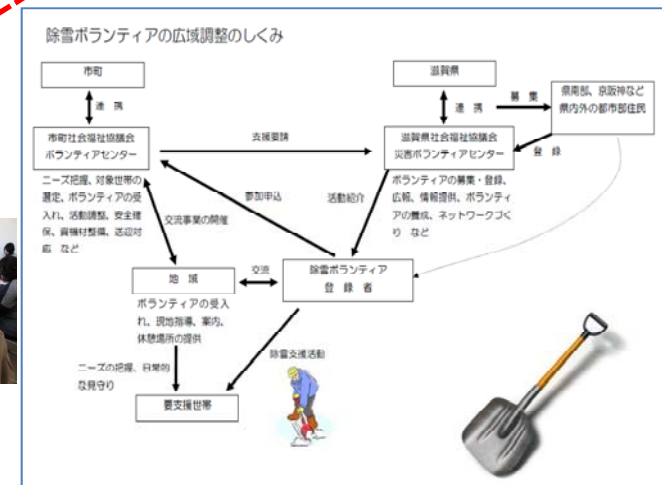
除雪ボランティアの広域調整のしくみ

市町

連携

市町社会福祉協議会
ボランティアセンター

ニーズ把握、対象世帯の選定、ボランティアの受入れ、活動調整、安全確保、資機材整備、送迎対応 など

滋賀県

連携

募集

県南部、京阪神など
県内外の都市部住民

登録

支援要請

滋賀県社会福祉協議会
災害ボランティアセンター

ボランティアの募集・登録、広報、情報提供、ボランティアの養成、ネットワークづくり など

参加申込

交流事業の開催

活動紹介

地域

交流

除雪ボランティア
登録者

ボランティアの受入れ、現地指導、案内、休憩場所の提供

ニーズの把握、日常的な見守り

除雪支援活動

要支援世帯